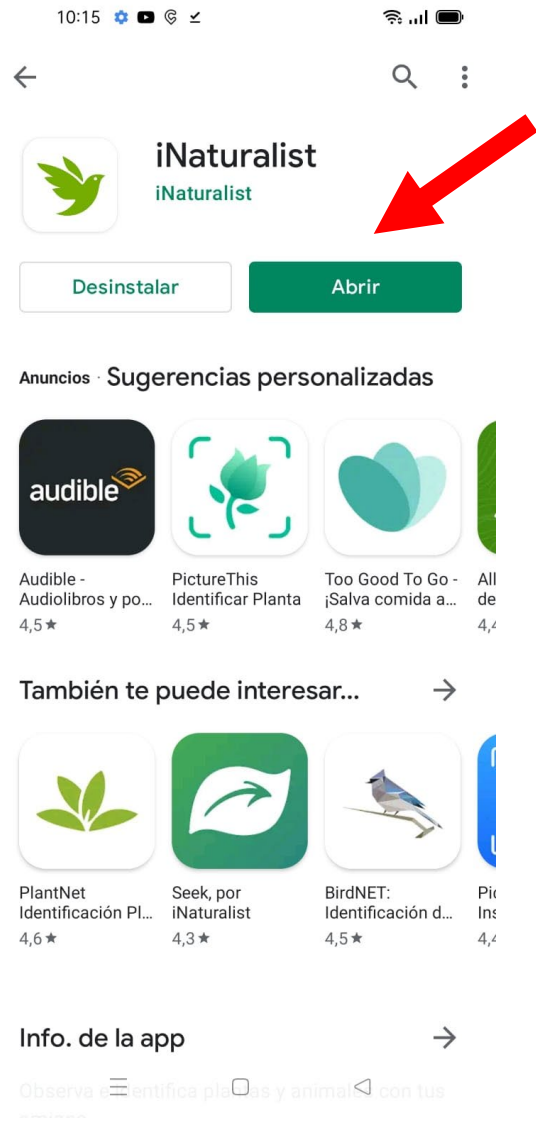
10:15

iNaturalist
iNaturalist

Desinstalar
Abrir

Anuncios · Sugerencias personalizadas

audible
Audible - Audiolibros y po...
4,5 ★

PictureThis Identificar Planta
4,5 ★

Too Good To Go - ¡Salva comida a...
4,8 ★

All de
4,4

También te puede interesar...

PlantNet Identificación Pl...
4,6 ★

Seek, por iNaturalist
4,3 ★

BirdNET: Identificación d...
4,5 ★

Pic Ins
4,4

Info. de la app

Observa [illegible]ntifica plantas y animales con tus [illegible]